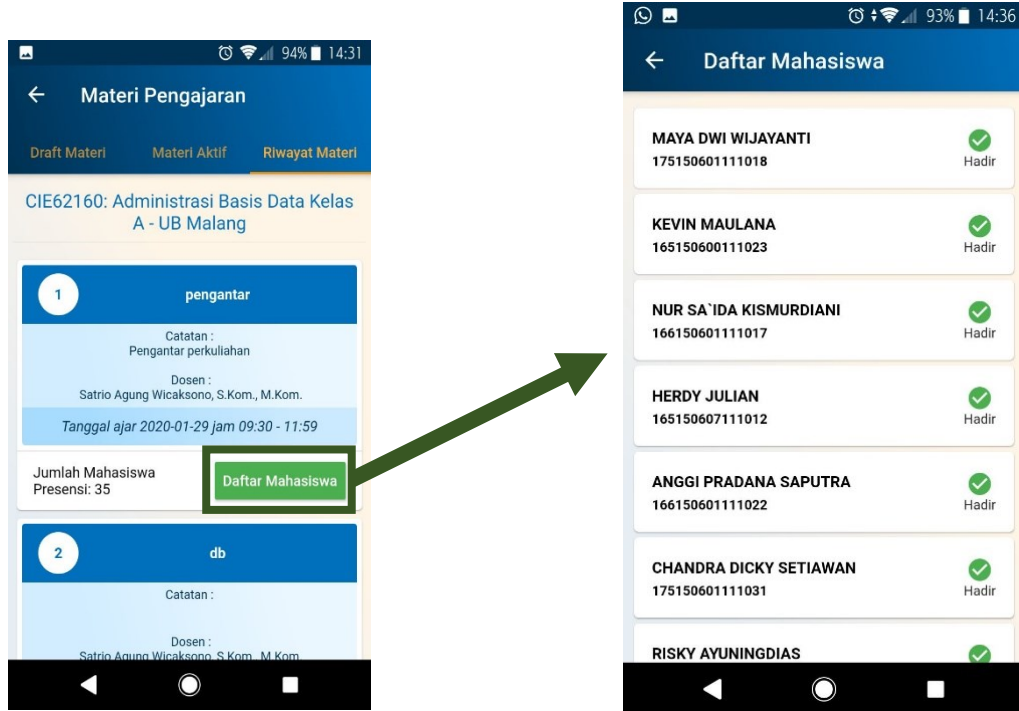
94% 14:31

Materi Pengajaran

Draft Materi Materi Aktif Riwayat Materi

CIE62160: Administrasi Basis Data Kelas A - UB Malang

1 pengantar

Catatan :
Pengantar perkuliahan

Dosen :
Satrio Agung Wicaksono, S.Kom., M.Kom.

Tanggal ajar 2020-01-29 jam 09:30 - 11:59

Jumlah Mahasiswa Presensi: 35

Daftar Mahasiswa

2 db

Catatan :

Dosen :
Satrio Agung Wicaksono, S.Kom., M.Kom.

93% 14:36

Daftar Mahasiswa

MAYA DWI WIJAYANTI
175150601111018
Hadir

KEVIN MAULANA
165150600111023
Hadir

NUR SA`IDA KISMURDIANI
166150601111017
Hadir

HERDY JULIAN
165150607111012
Hadir

ANGGI PRADANA SAPUTRA
166150601111022
Hadir

CHANDRA DICKY SETIAWAN
175150601111031
Hadir

RISKY AYUNINGDIAS